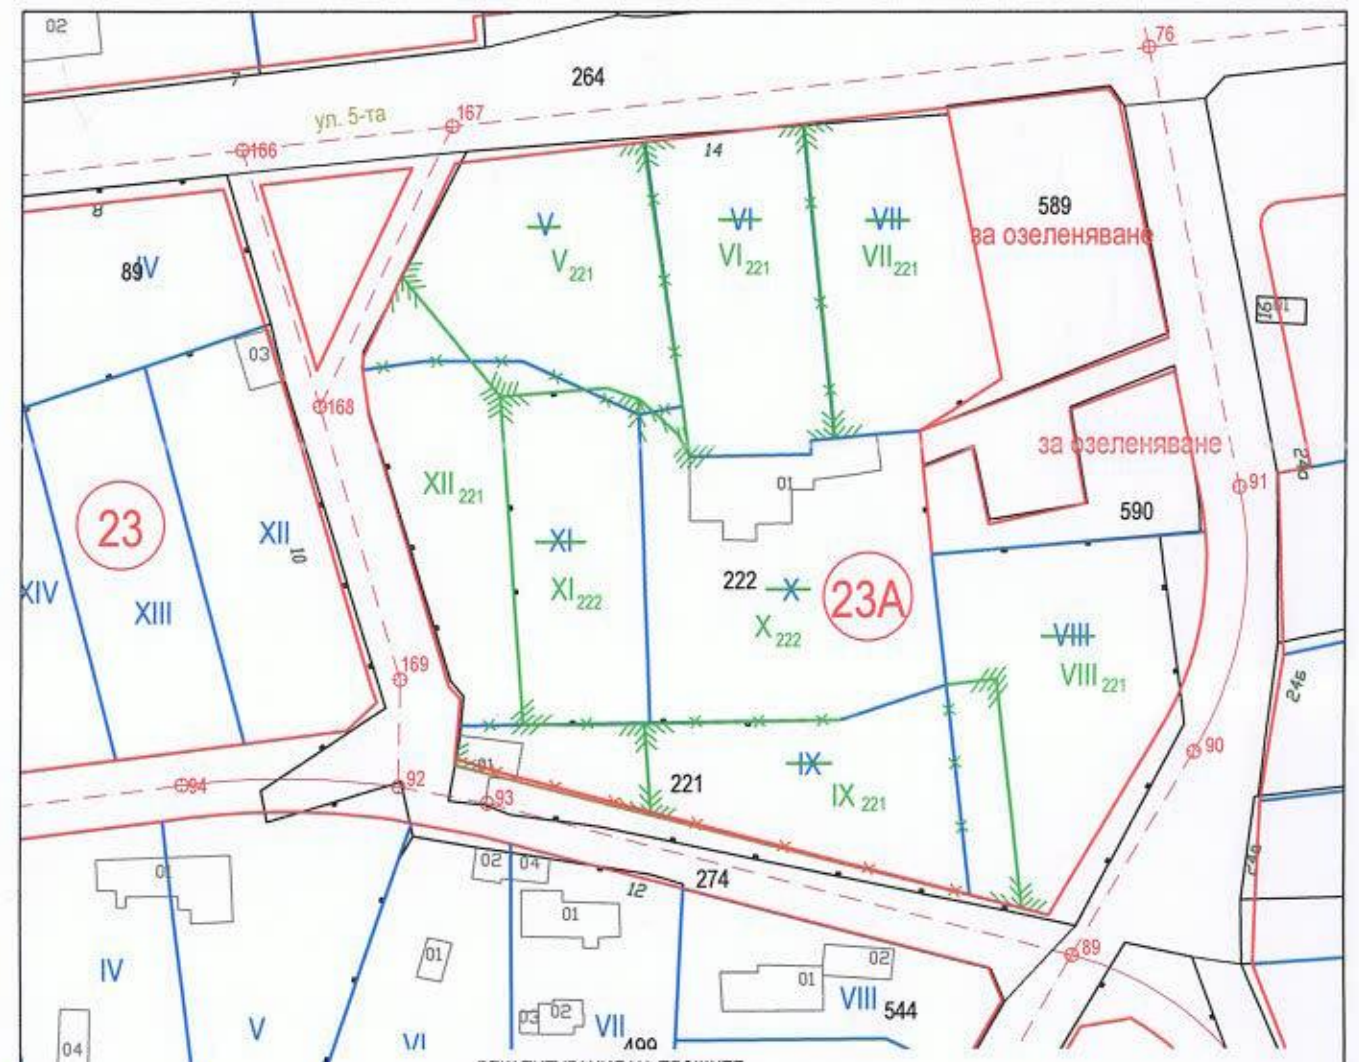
02
7
264
76
ул. 5-та
167
166
14
8
V
$V_{221}$
VI
$VI_{221}$
VII
$VII_{221}$
589
за озеленяване
89
IV
03
168
151
за озеленяване
01
91
$XII_{221}$
23
XII
10
XI
$XI_{222}$
590
XIV
XIII
222
X
$X_{222}$
23A
VIII
$VIII_{221}$
169
246
94
92
01
93
221
IX
$IX_{221}$
90
02
04
12
274
01
01
01
IV
V
01
02
VIII
544
04
VI
03
02
VII
499
89